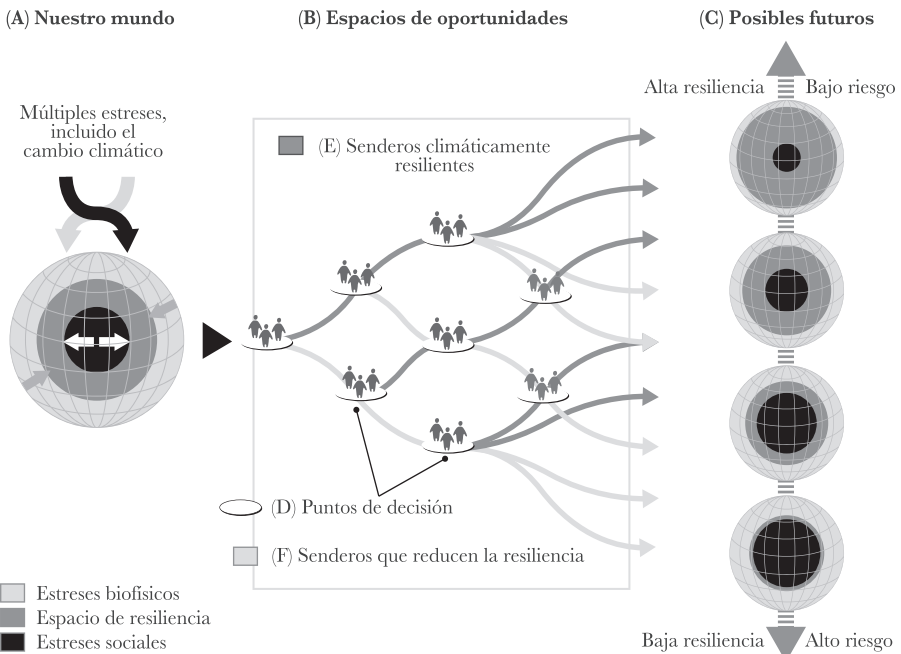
(A) Nuestro mundo

(B) Espacios de oportunidades

(C) Posibles futuros

Múltiples estreses, incluido el cambio climático

(E) Senderos climáticamente resilientes

Alta resiliencia

Bajo riesgo

(D) Puntos de decisión

(F) Senderos que reducen la resiliencia

Estreses biofísicos

Espacio de resiliencia

Estreses sociales

Baja resiliencia

Alto riesgo